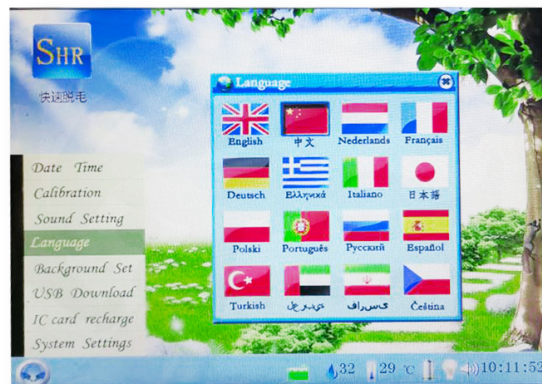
SHR
快速脱毛

Date Time
Calibration
Sound Setting
Language
Background Set
USB Download
IC card recharge
System Settings

Language

English
中文
Nederlands
Français
Deutsch
Ελληνικά
Italiano
日本語
Polski
Português
Русский
Español
Turkish
عربي
فارسی
Čeština

32
29 ℃
10:11:52